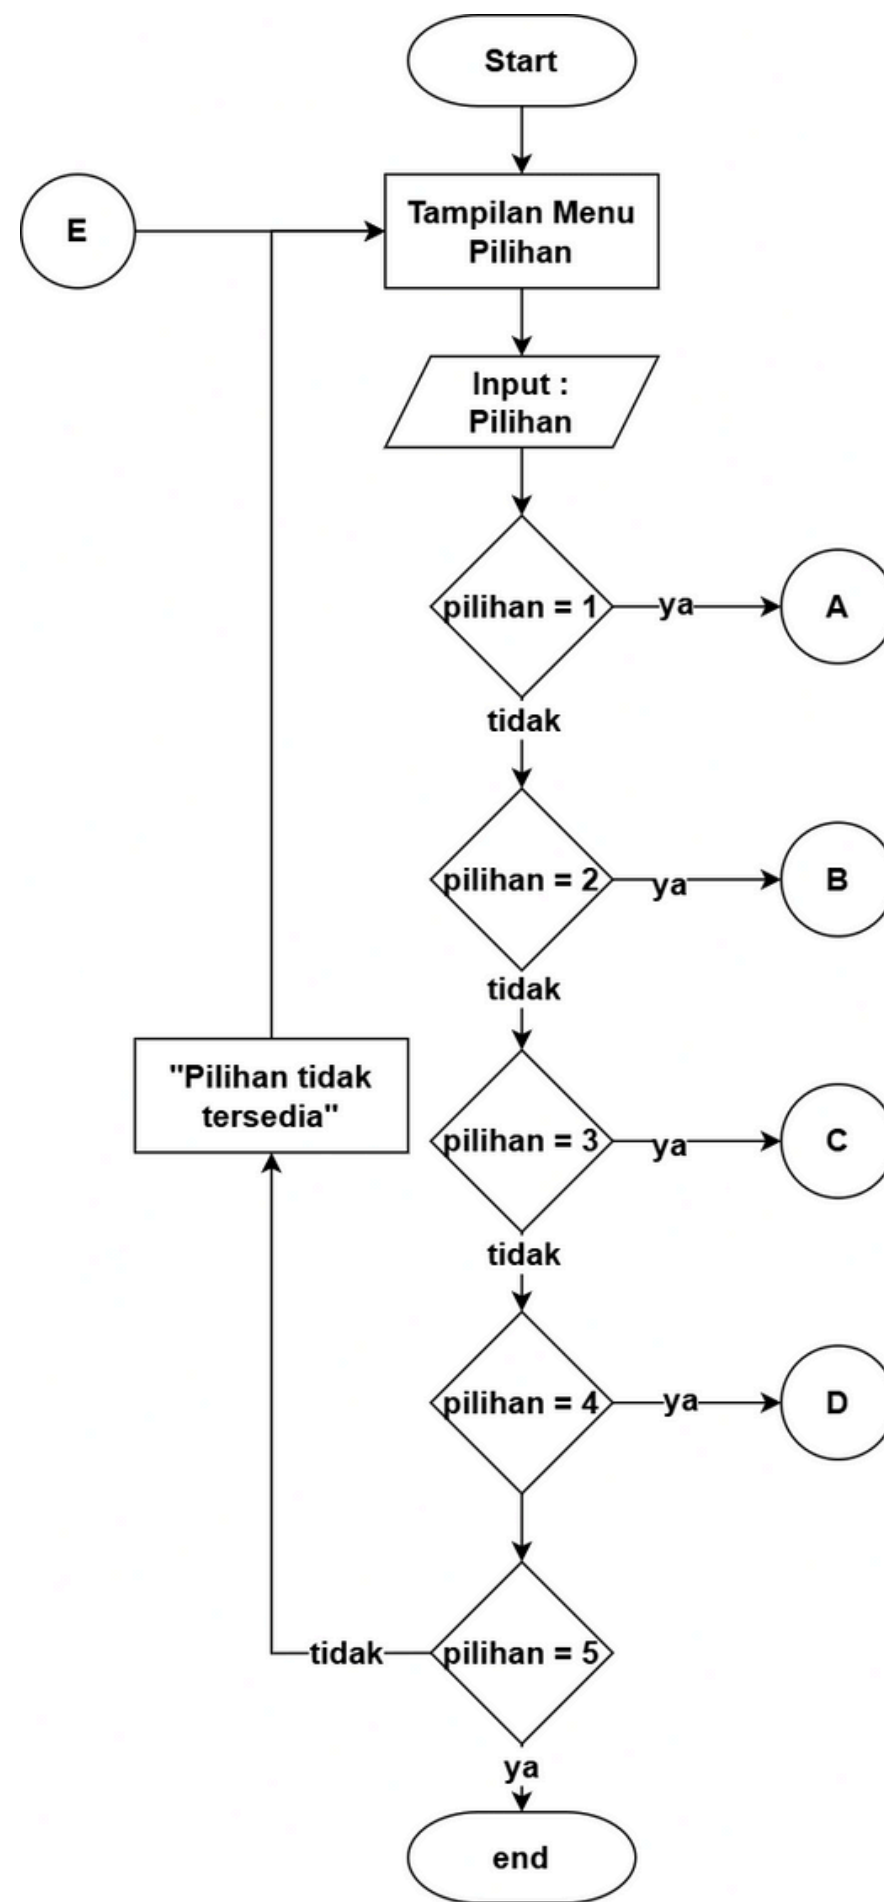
Start

E

Tampilan Menu Pilihan

Input : Pilihan

pilihan = 1

ya

A

tidak

pilihan = 2

ya

B

tidak

"Pilihan tidak tersedia"

pilihan = 3

ya

C

tidak

pilihan = 4

ya

D

tidak

pilihan = 5

ya

end